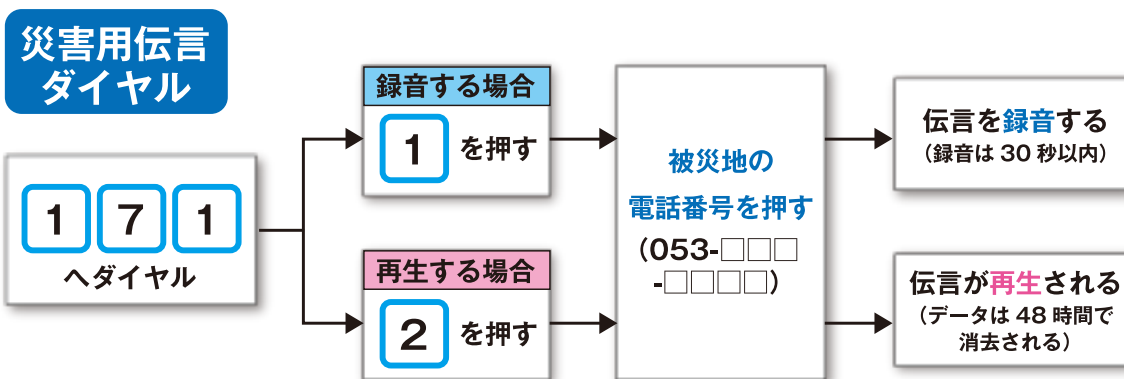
災害用伝言ダイヤル

1 7 1
へダイヤル

録音する場合
1 を押す

再生する場合
2 を押す

被災地の
電話番号を押す
(053-□□□
-□□□□)

伝言を録音する
(録音は 30 秒以内)

伝言が再生される
(データは 48 時間で消去される)